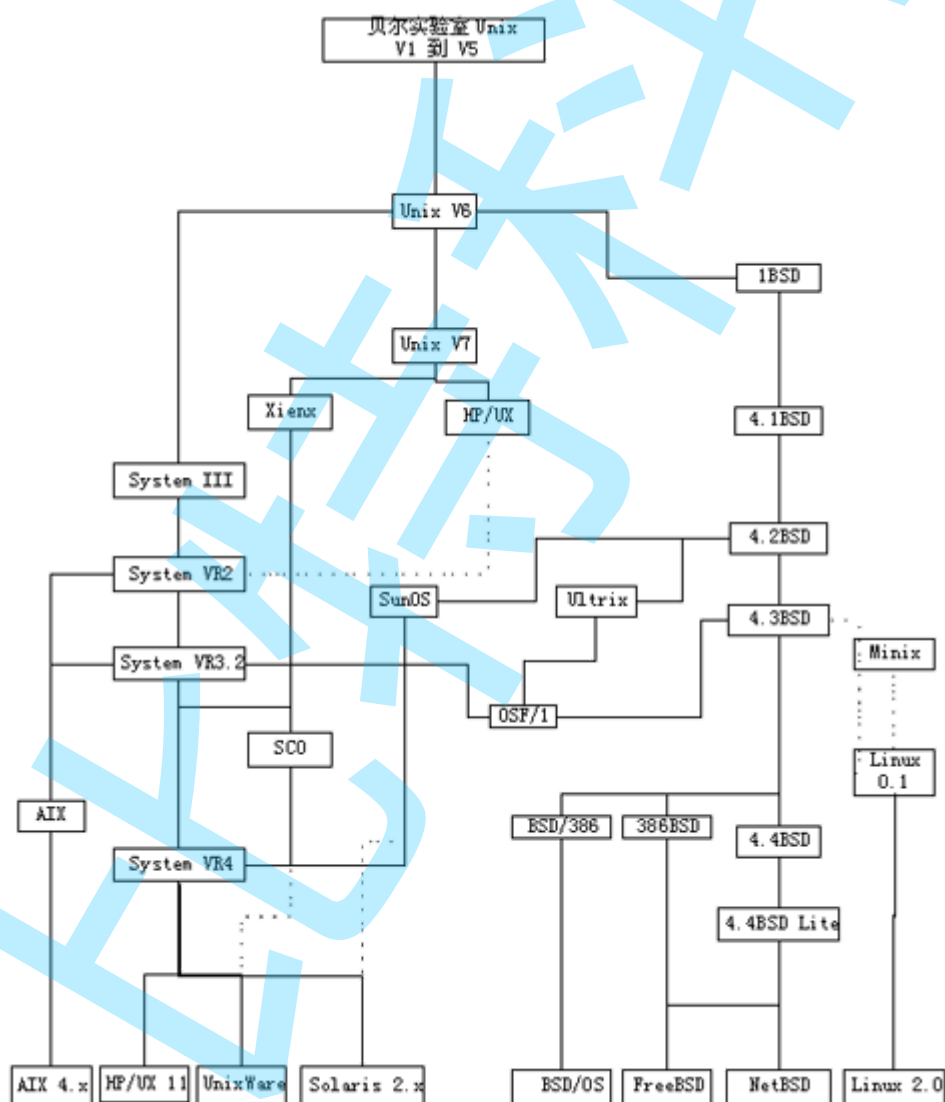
贝尔实验室 Unix V1 到 V5

Unix V6

1BSD

Unix V7

Xienx

HP/UX

4.1BSD

System III

4.2BSD

System VR2

SunOS

Ultrix

4.3BSD

Minix

System VR3.2

OSF/1

SCO

Linux 0.1

AIX

BSD/386

386BSD

4.4BSD

System VR4

4.4BSD Lite

AIX 4.x

HP/UX 11

UnixWare

Solaris 2.x

BSD/OS

FreeBSD

NetBSD

Linux 2.0